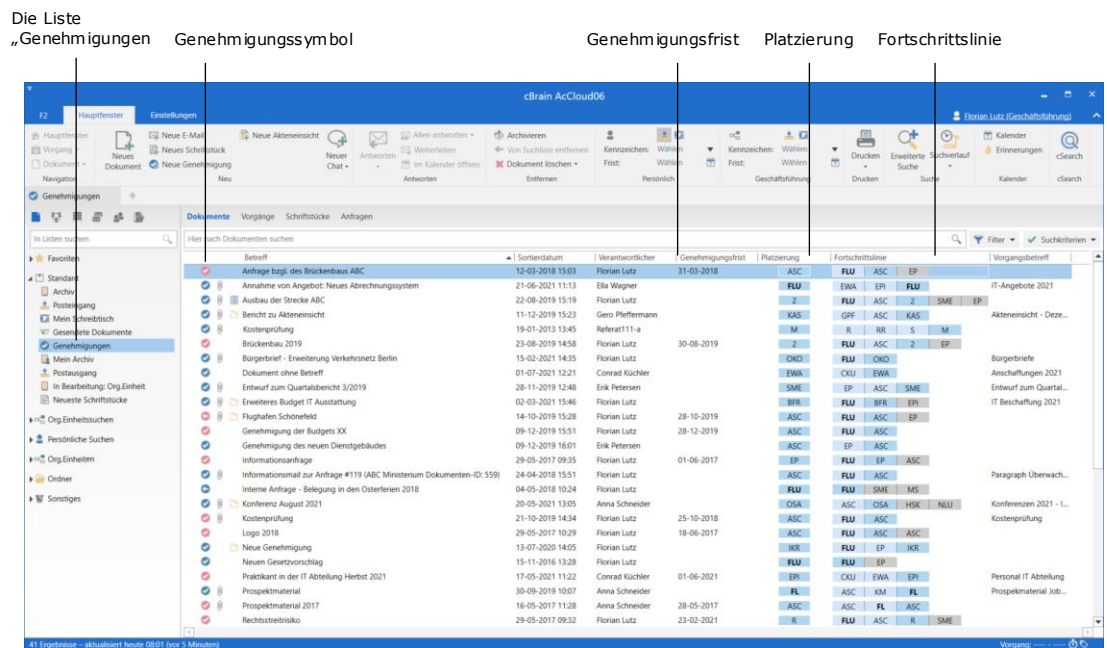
Die Liste „Genehmigungen

Genehmigungssymbol

Genehmigungsfrist

Platzierung

Fortschrittslinie

cBrain AcCloud06

F2 Hauptfenster Einstellungen

Florian Lutz (Geschäftsführung)

Hauptfenster
Vorgang
Dokument
Navigation

Neues Dokument

Neue E-Mail
Neues Schriftstück
Neue Genehmigung
Neu

Neue Akteneinsicht

Neuer Chat

Antworten

Allen antworten
Weiterleiten
Im Kalender öffnen
Antworten

Archivieren
Von Suchliste entfernen
Dokument löschen
Entfernen

Kennzeichen: Wählen
Frist: Wählen
Persönlich

Kennzeichen: Wählen
Frist: Wählen
Geschäftsführung

Drucken
Drucken

Erweiterte Suche
Suchverlauf
Suche

Kalender
Erinnerungen
Kalender

cSearch
cSearch

Genehmigungen +

Dokumente Vorgänge Schriftstücke Anfragen

In Listen suchen

Hier nach Dokumenten suchen

Filter Suchkriterien

Favoriten
Standard
Archiv
Posteingang
Mein Schreibtisch
Gesendete Dokumente
Genehmigungen
Mein Archiv
Postausgang
In Bearbeitung: Org.Einheit
Neueste Schriftstücke
Org.Einheitssuchen
Persönliche Suchen
Org.Einheiten
Ordner
Sonstiges

| Betreff | Sortierdatum | Verantwortlicher | Genehmigungsfrist | Platzierung | Fortschrittslinie | Vorgangsbetreff |
|---|---|---|---|---|---|---|
| Anfrage bzgl. des Brückenbaus ABC | 12-03-2018 15:03 | Florian Lutz | 31-03-2018 | ASC | FLU ASC EP | |
| Annahme von Angebot: Neues Abrechnungssystem | 21-06-2021 11:13 | Ella Wagner | | FLU | EWA EPI FLU | IT-Angebote 2021 |
| Ausbau der Strecke ABC | 22-08-2019 15:19 | Florian Lutz | | 2 | FLU ASC 2 SME EP | |
| Bericht zu Akteneinsicht | 11-12-2019 15:23 | Gero Pfeffermann | | KAS | GPF ASC KAS | Akteneinsicht - Deze... |
| Kostenprüfung | 19-01-2013 13:45 | Referat111-a | | M | R RR S M | |
| Brückenbau 2019 | 23-08-2019 14:58 | Florian Lutz | 30-08-2019 | 2 | FLU ASC 2 EP | |
| Bürgerbrief - Erweiterung Verkehrsnetz Berlin | 15-02-2021 14:35 | Florian Lutz | | OKO | FLU OKO | Bürgerbriefe |
| Dokument ohne Betreff | 01-07-2021 12:21 | Conrad Küchler | | EWA | CKU EWA | Anschaffungen 2021 |
| Entwurf zum Quartalsbericht 3/2019 | 28-11-2019 12:48 | Erik Petersen | | SME | EP ASC SME | Entwurf zum Quartal... |
| Erweiteres Budget IT Ausstattung | 02-03-2021 15:46 | Florian Lutz | | BFR | FLU BFR EPI | IT Beschaffung 2021 |
| Flughafen Schönefeld | 14-10-2019 15:28 | Florian Lutz | 28-10-2019 | ASC | FLU ASC EP | |
| Genehmigung der Budgets XX | 09-12-2019 15:51 | Florian Lutz | 28-12-2019 | ASC | FLU ASC | |
| Genehmigung des neuen Dienstgebäudes | 09-12-2019 16:01 | Erik Petersen | | ASC | EP ASC | |
| Informationsanfrage | 29-05-2017 09:35 | Florian Lutz | 01-06-2017 | EP | FLU EP ASC | |
| Informationsmail zur Anfrage #119 (ABC Ministerium Dokumenten-ID: 559) | 24-04-2018 15:51 | Florian Lutz | | ASC | FLU ASC | Paragraph Überwach... |
| Interne Anfrage - Belegung in den Osterferien 2018 | 04-05-2018 10:24 | Florian Lutz | | FLU | FLU SME MS | |
| Konferenz August 2021 | 20-05-2021 13:05 | Anna Schneider | | OSA | ASC OSA HSK NLU | Konferenzen 2021 - l... |
| Kostenprüfung | 21-10-2019 14:34 | Florian Lutz | 25-10-2018 | ASC | FLU ASC | Kostenprüfung |
| Logo 2018 | 29-05-2017 10:29 | Florian Lutz | 18-06-2017 | ASC | FLU ASC ASC | |
| Neue Genehmigung | 13-07-2020 14:05 | Florian Lutz | | IKR | FLU EP IKR | |
| Neuen Gesetzvorschlag | 15-11-2016 13:28 | Florian Lutz | | FLU | FLU EP | |
| Praktikant in der IT Abteilung Herbst 2021 | 17-05-2021 11:22 | Conrad Küchler | 01-06-2021 | EPI | CKU EWA EPI | Personal IT Abteilung |
| Prospektmaterial | 30-09-2019 10:07 | Anna Schneider | | FL | ASC KM FL | Prospekmaterial Job... |
| Prospektmaterial 2017 | 16-05-2017 11:28 | Anna Schneider | 28-05-2017 | ASC | ASC FL ASC | |
| Rechtsstreitrisiko | 29-05-2017 09:32 | Florian Lutz | 23-02-2021 | R | FLU ASC R SME | |

41 Ergebnisse – aktualisiert heute 08:01 (vor 5 Minuten)

Vorgang: ---